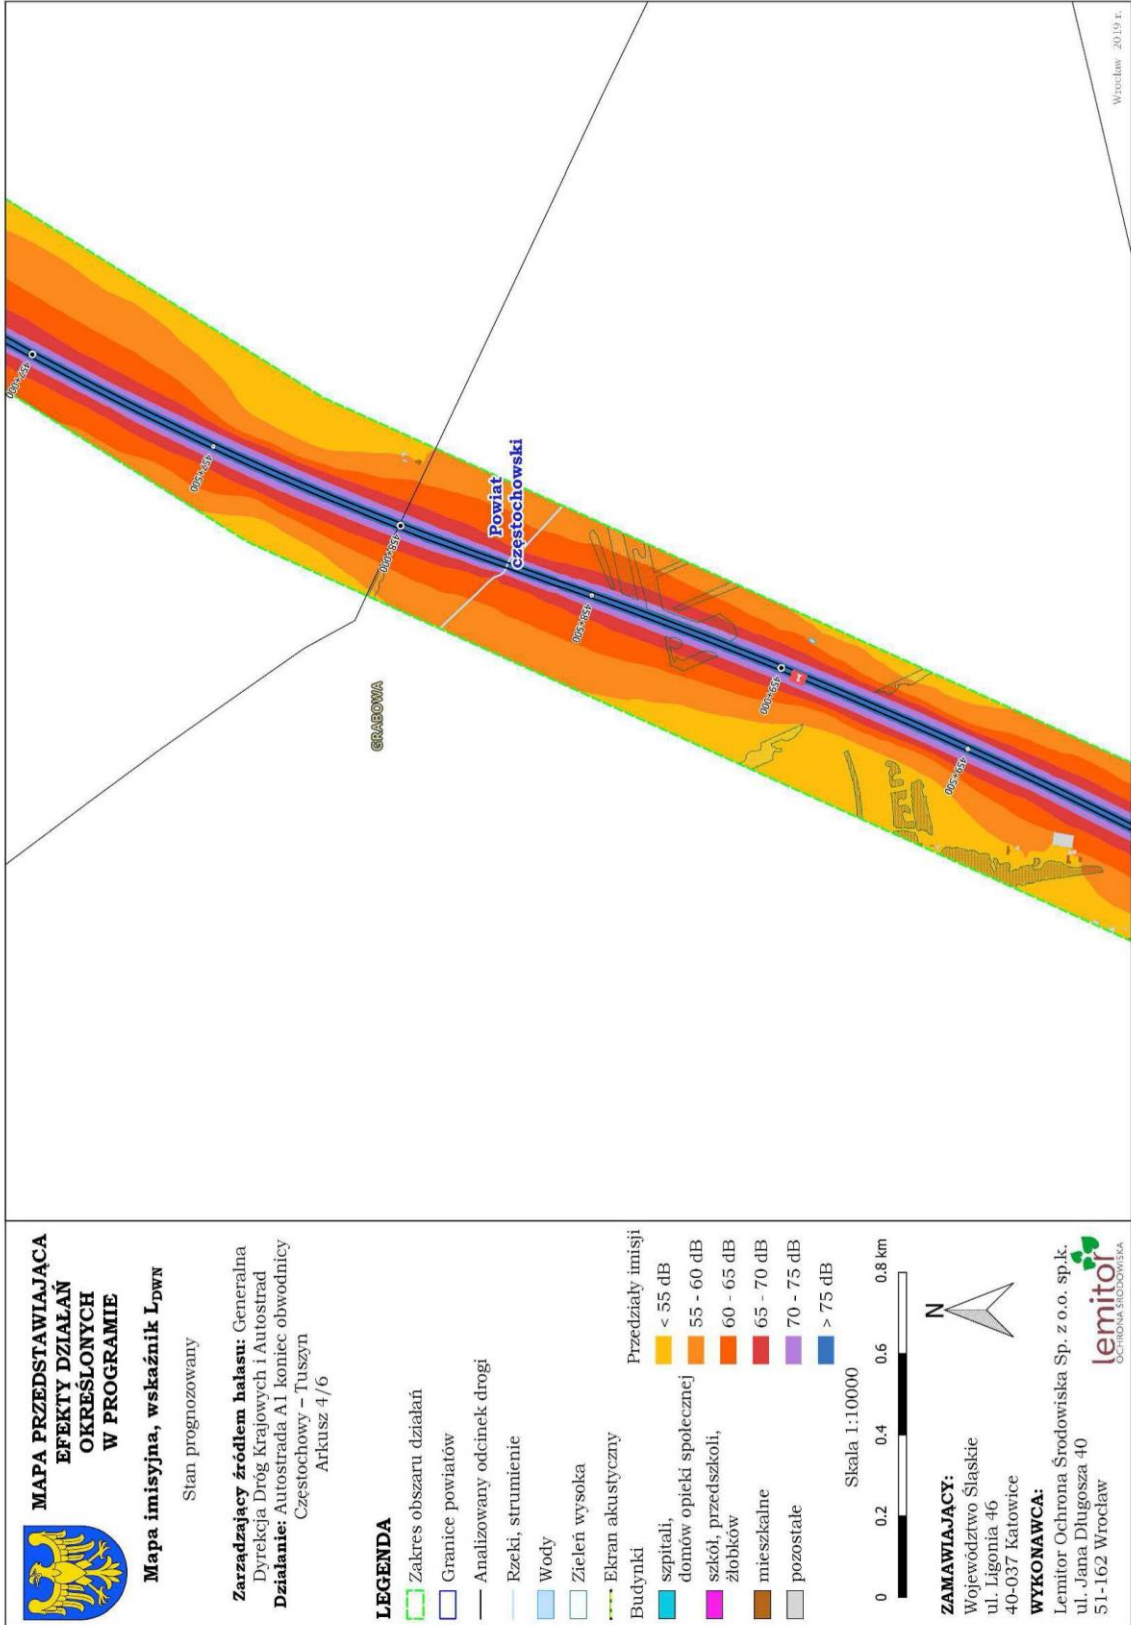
MAPA PRZEDSTAWIAJĄCA EFEKTY DZIAŁAŃ OKREŚLONYCH W PROGRAMIE

Mapa imisyjna, wskaźnik $L_{DWN}$

Stan prognozowany

Zarządzający źródłem hałasu: Generalna Dyrekcja Dróg Krajowych i Autostrad
Działanie: Autostrada A1 koniec obwodnicy Częstochowy – Tuszyn
Arkusz 4/6

LEGENDA
Zakres obszaru działań
Granice powiatów
Analizowany odcinek drogi
Rzeki, strumienie
Wody
Zieleń wysoka
Ekran akustyczny
Budynki
szpitali, domów opieki społecznej
szkół, przedszkoli, żłobków
mieszkalne
pozostałe

Przedziały imisji
< 55 dB
55 - 60 dB
60 - 65 dB
65 - 70 dB
70 - 75 dB
> 75 dB

Skala 1:10000
0 0.2 0.4 0.6 0.8 km
N

ZAMAWIAJĄCY:
Województwo Śląskie
ul. Ligonia 46
40-037 Katowice
WYKONAWCA:
Lemitor Ochrona Środowiska Sp. z o.o. sp.k.
ul. Jana Długosza 40
51-162 Wrocław
lemitor OCHRONA ŚRODOWISKA

Wrocław 2019 r.

Powiat częstochowski
GRABOWA
453+000
453+500
454+000
454+500
455+000
455+500
1